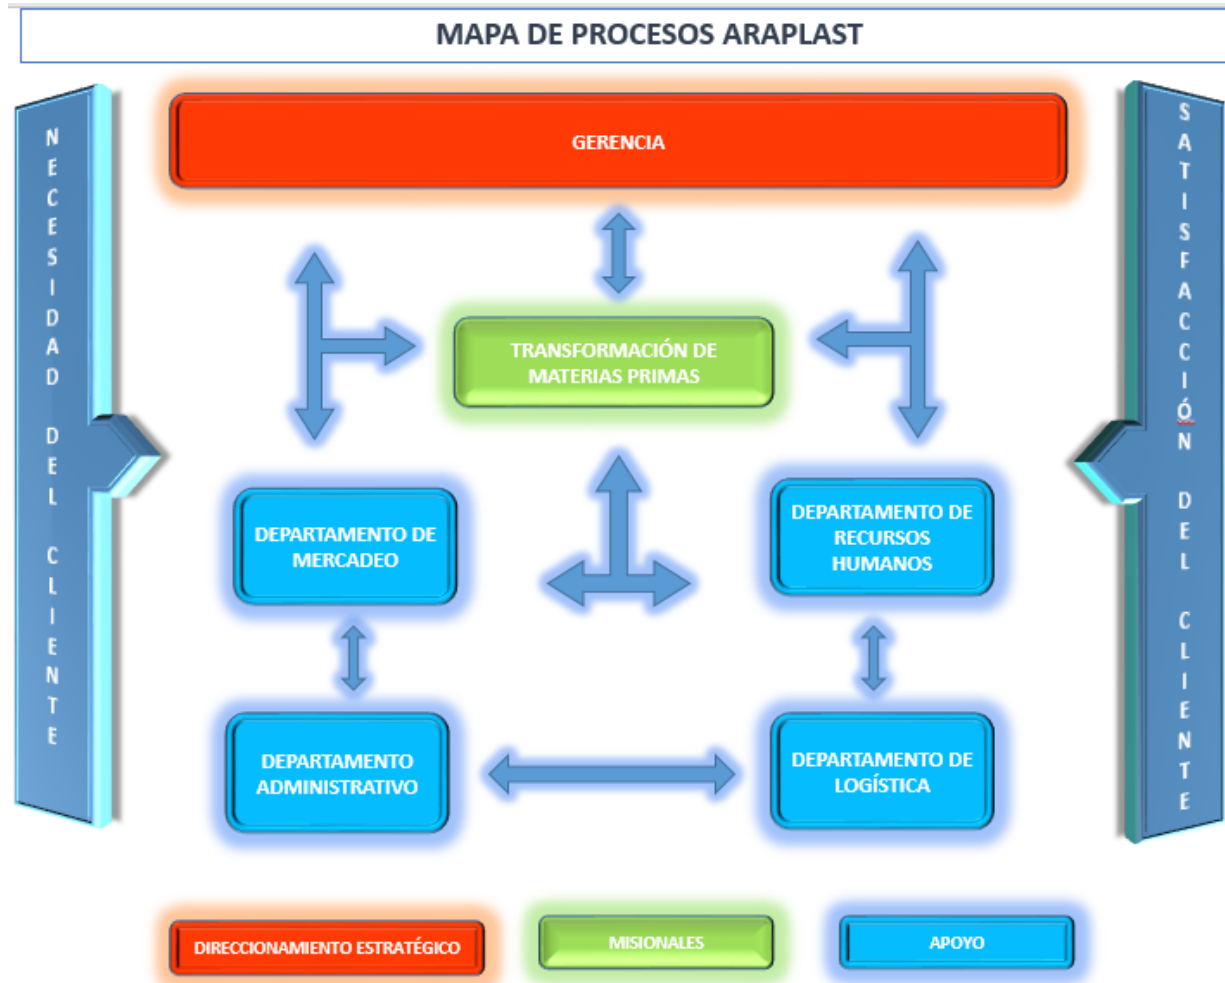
MAPA DE PROCESOS ARAPLAST

NECESIDAD DEL CLIENTE

GERENCIA

TRANSFORMACIÓN DE MATERIAS PRIMAS

DEPARTAMENTO DE MERCADEO

DEPARTAMENTO DE RECURSOS HUMANOS

DEPARTAMENTO ADMINISTRATIVO

DEPARTAMENTO DE LOGÍSTICA

SATISFACCIÓN DEL CLIENTE

DIRECCIONAMIENTO ESTRATÉGICO

MISIONALES

APOYO